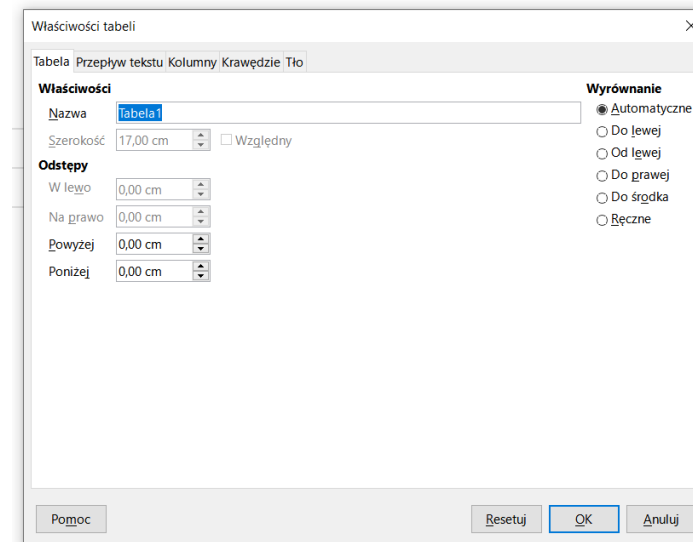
Właściwości tabeli

Tabela | Przepływ tekstu | Kolumny | Krawędzie | Tło

Właściwości

Nazwa Tabela1

Szerokość 17,00 cm Względny

Odstępy

W lewo 0,00 cm

Na prawo 0,00 cm

Powyżej 0,00 cm

Poniżej 0,00 cm

Wyrównanie

Automatyczne

Do lewej

Od lewej

Do prawej

Do środka

Ręczne

Pomoc

Resetuj

OK

Anuluj